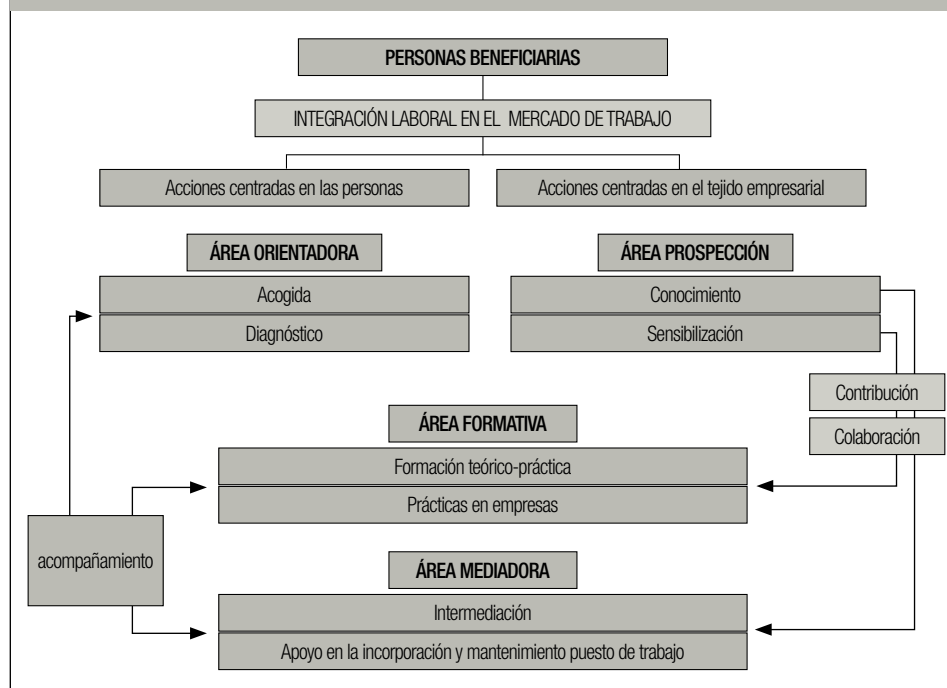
PERSONAS BENEFICIARIAS

INTEGRACIÓN LABORAL EN EL MERCADO DE TRABAJO

Acciones centradas en las personas

Acciones centradas en el tejido empresarial

ÁREA ORIENTADORA

Acogida

Diagnóstico

ÁREA PROSPECCIÓN

Conocimiento

Sensibilización

Contribución

Colaboración

ÁREA FORMATIVA

Formación teórico-práctica

Prácticas en empresas

acompañamiento

ÁREA MEDIADORA

Intermediación

Apoyo en la incorporación y mantenimiento puesto de trabajo